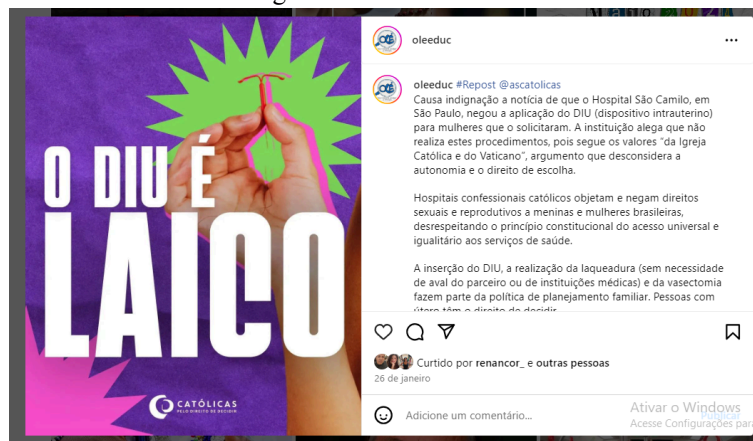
O DIU É LAICO

CATÓLICAS PELO DIREITO DE DECIDIR

oleeduc

oleeduc #Repost @ascatolicas
Causa indignação a notícia de que o Hospital São Camilo, em São Paulo, negou a aplicação do DIU (dispositivo intrauterino) para mulheres que o solicitaram. A instituição alega que não realiza estes procedimentos, pois segue os valores "da Igreja Católica e do Vaticano", argumento que desconsidera a autonomia e o direito de escolha.

Hospitais confessionais católicos objetam e negam direitos sexuais e reprodutivos a meninas e mulheres brasileiras, desrespeitando o princípio constitucional do acesso universal e igualitário aos serviços de saúde.

A inserção do DIU, a realização da laqueadura (sem necessidade de aval do parceiro ou de instituições médicas) e da vasectomia fazem parte da política de planejamento familiar. Pessoas com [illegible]

Curtido por renancor_ e outras pessoas
26 de janeiro

Adicione um comentário...
Publicar

Ativar o Windows
Acesse Configurações para